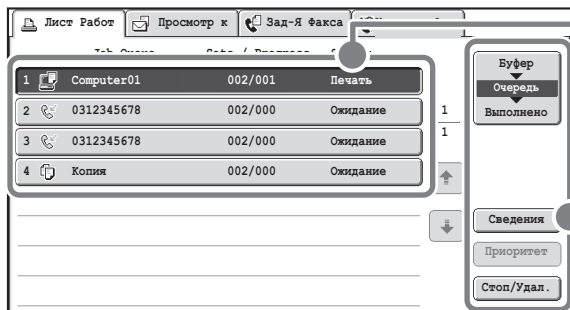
Лист Работ
Просмотр к
Зад-Я Факса
Job Queue
Sets / Progress
Status

| | | | |
|---|---|---|---|
| 1 | Computer01 | 002/001 | Печать |
| 2 | 0312345678 | 002/000 | Ожидание |
| 3 | 0312345678 | 002/000 | Ожидание |
| 4 | Копия | 002/000 | Ожидание |

1
1

Буфер
Очередь
Выполнено

Сведения
Приоритет
Стоп/Удал.